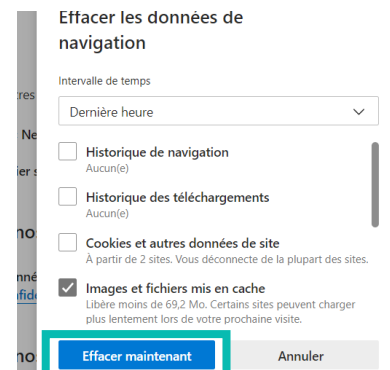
tres
Ne
ier s
no
nné
fid
no

Effacer les données de navigation

Intervalle de temps

Dernière heure

Historique de navigation
Aucun(e)

Historique des téléchargements
Aucun(e)

Cookies et autres données de site
À partir de 2 sites. Vous déconnecte de la plupart des sites.

Images et fichiers mis en cache
Libère moins de 69,2 Mo. Certains sites peuvent charger plus lentement lors de votre prochaine visite.

Effacer maintenant

Annuler